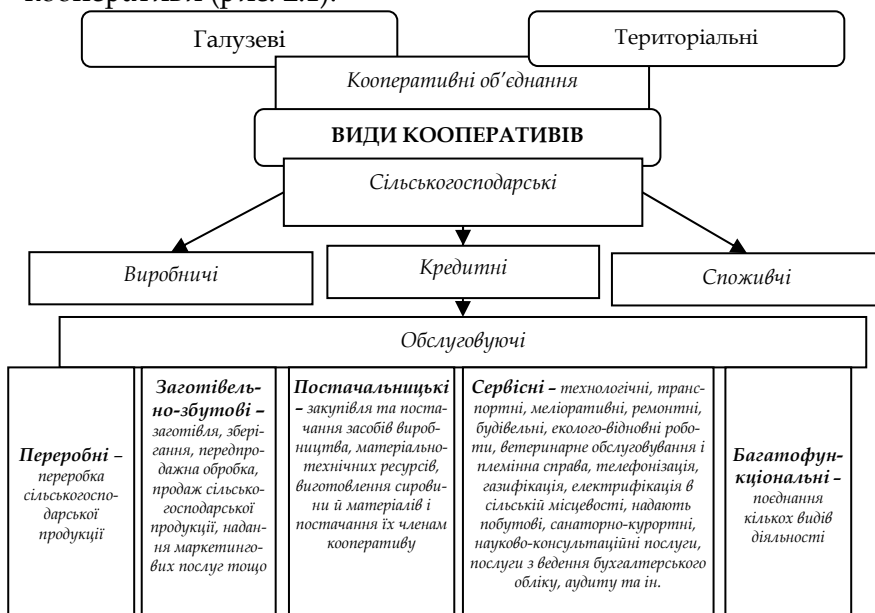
кооперації (рис. 2.1).

Галузеві

Територіальні

Кооперативні об'єднання

ВИДИ КООПЕРАТИВІВ

Сільськогосподарські

Виробничі

Кредитні

Споживчі

Обслуговуючі

**Переробні** – переробка сільськогосподарської продукції

**Заготівельно-збутові** – заготівля, зберігання, передпродажна обробка, продаж сільськогосподарської продукції, надання маркетингових послуг тощо

**Постачальницькі** – закупівля та постачання засобів виробництва, матеріально-технічних ресурсів, виготовлення сировини й матеріалів і постачання їх членам кооперативу

**Сервісні** – технологічні, транспортні, меліоративні, ремонтні, будівельні, еколого-відновні роботи, ветеринарне обслуговування і племінна справа, телефонізація, газифікація, електрифікація в сільській місцевості, надають побутові, санаторно-курортні, науково-консультаційні послуги, послуги з ведення бухгалтерського обліку, аудиту та ін.

**Багатофункціональні** – поєднання кількох видів діяльності